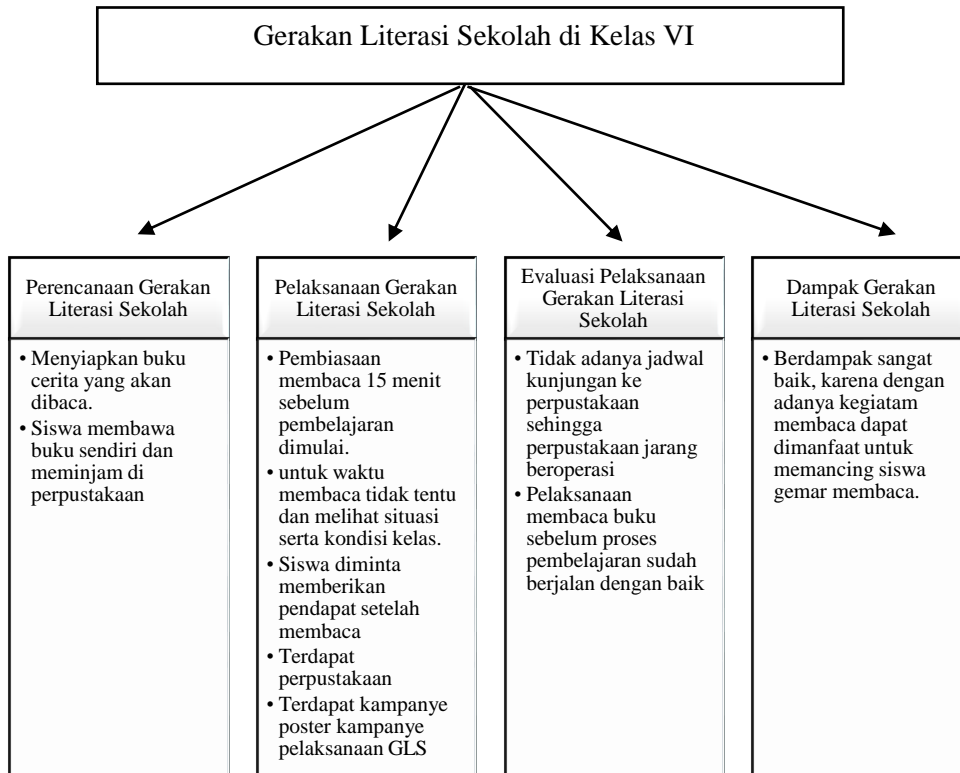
Gerakan Literasi Sekolah di Kelas VI

Perencanaan Gerakan Literasi Sekolah

• Menyiapkan buku cerita yang akan dibaca.
• Siswa membawa buku sendiri dan meminjam di perpustakaan

Pelaksanaan Gerakan Literasi Sekolah

• Pembiasaan membaca 15 menit sebelum pembelajaran dimulai.
• untuk waktu membaca tidak tentu dan melihat situasi serta kondisi kelas.
• Siswa diminta memberikan pendapat setelah membaca
• Terdapat perpustakaan
• Terdapat kampanye poster kampanye pelaksanaan GLS

Evaluasi Pelaksanaan Gerakan Literasi Sekolah

• Tidak adanya jadwal kunjungan ke perpustakaan sehingga perpustakaan jarang beroperasi
• Pelaksanaan membaca buku sebelum proses pembelajaran sudah berjalan dengan baik

Dampak Gerakan Literasi Sekolah

• Berdampak sangat baik, karena dengan adanya kegiatam membaca dapat dimanfaat untuk memancing siswa gemar membaca.